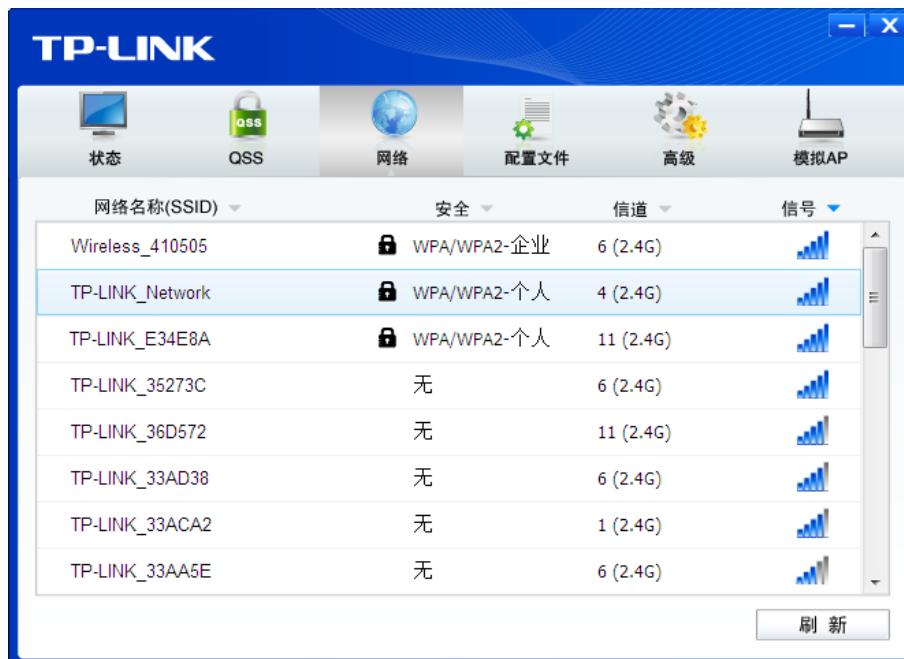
TP-LINK

状态 QSS 网络 配置文件 高级 模拟AP

QSS

| 网络名称(SSID) | 安全 | 信道 | 信号 |
|---|---|---|---|
| Wireless_410505 | WPA/WPA2-企业 | 6 (2.4G) | |
| TP-LINK_Network | WPA/WPA2-个人 | 4 (2.4G) | |
| TP-LINK_E34E8A | WPA/WPA2-个人 | 11 (2.4G) | |
| TP-LINK_35273C | 无 | 6 (2.4G) | |
| TP-LINK_36D572 | 无 | 11 (2.4G) | |
| TP-LINK_33AD38 | 无 | 6 (2.4G) | |
| TP-LINK_33ACA2 | 无 | 1 (2.4G) | |
| TP-LINK_33AA5E | 无 | 6 (2.4G) | |

刷 新